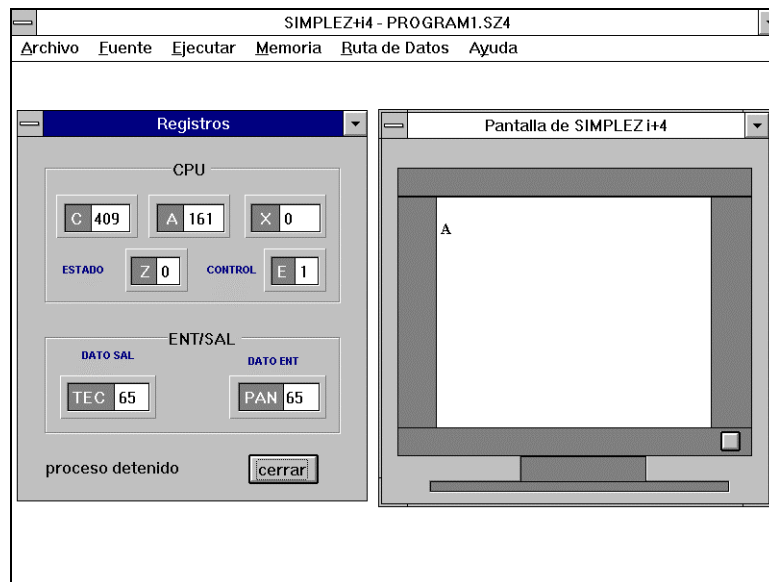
SIMPLEZ+i4 - PROGRAM1.SZ4

Archivo Fuente Ejecutar Memoria Ruta de Datos Ayuda

Registros

CPU

C 409 A 161 X 0

ESTADO Z 0 CONTROL E 1

ENT/SAL

DATO SAL DATO ENT

TEC 65 PAN 65

proceso detenido cerrar

Pantalla de SIMPLEZ i+4

A